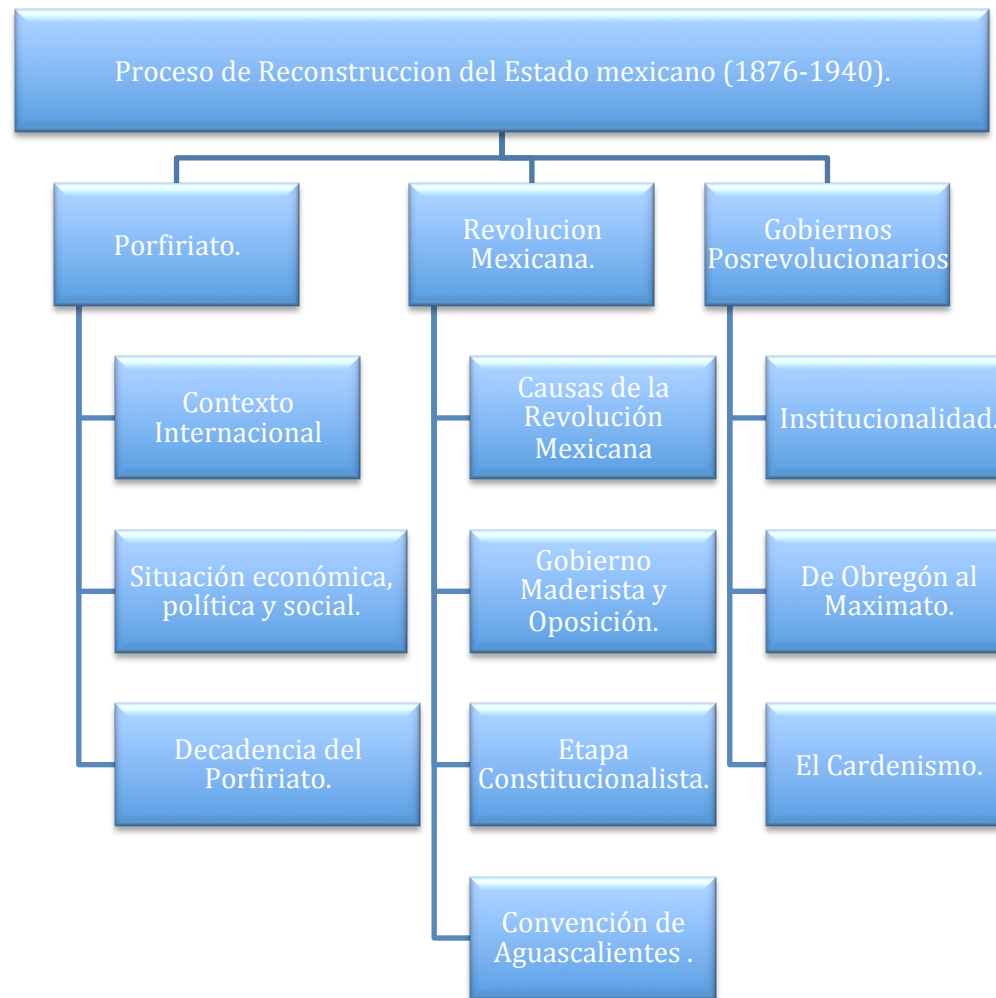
Proceso de Reconstruccion del Estado mexicano (1876-1940).

Porfiriato.

Contexto Internacional

Situación económica, política y social.

Decadencia del Porfiriato.

Revolucion Mexicana.

Causas de la Revolución Mexicana

Gobierno Maderista y Oposición.

Etapa Constitucionalista.

Convención de Aguascalientes .

Gobiernos Posrevolucionarios

Institucionalidad.

De Obregón al Maximato.

El Cardenismo.